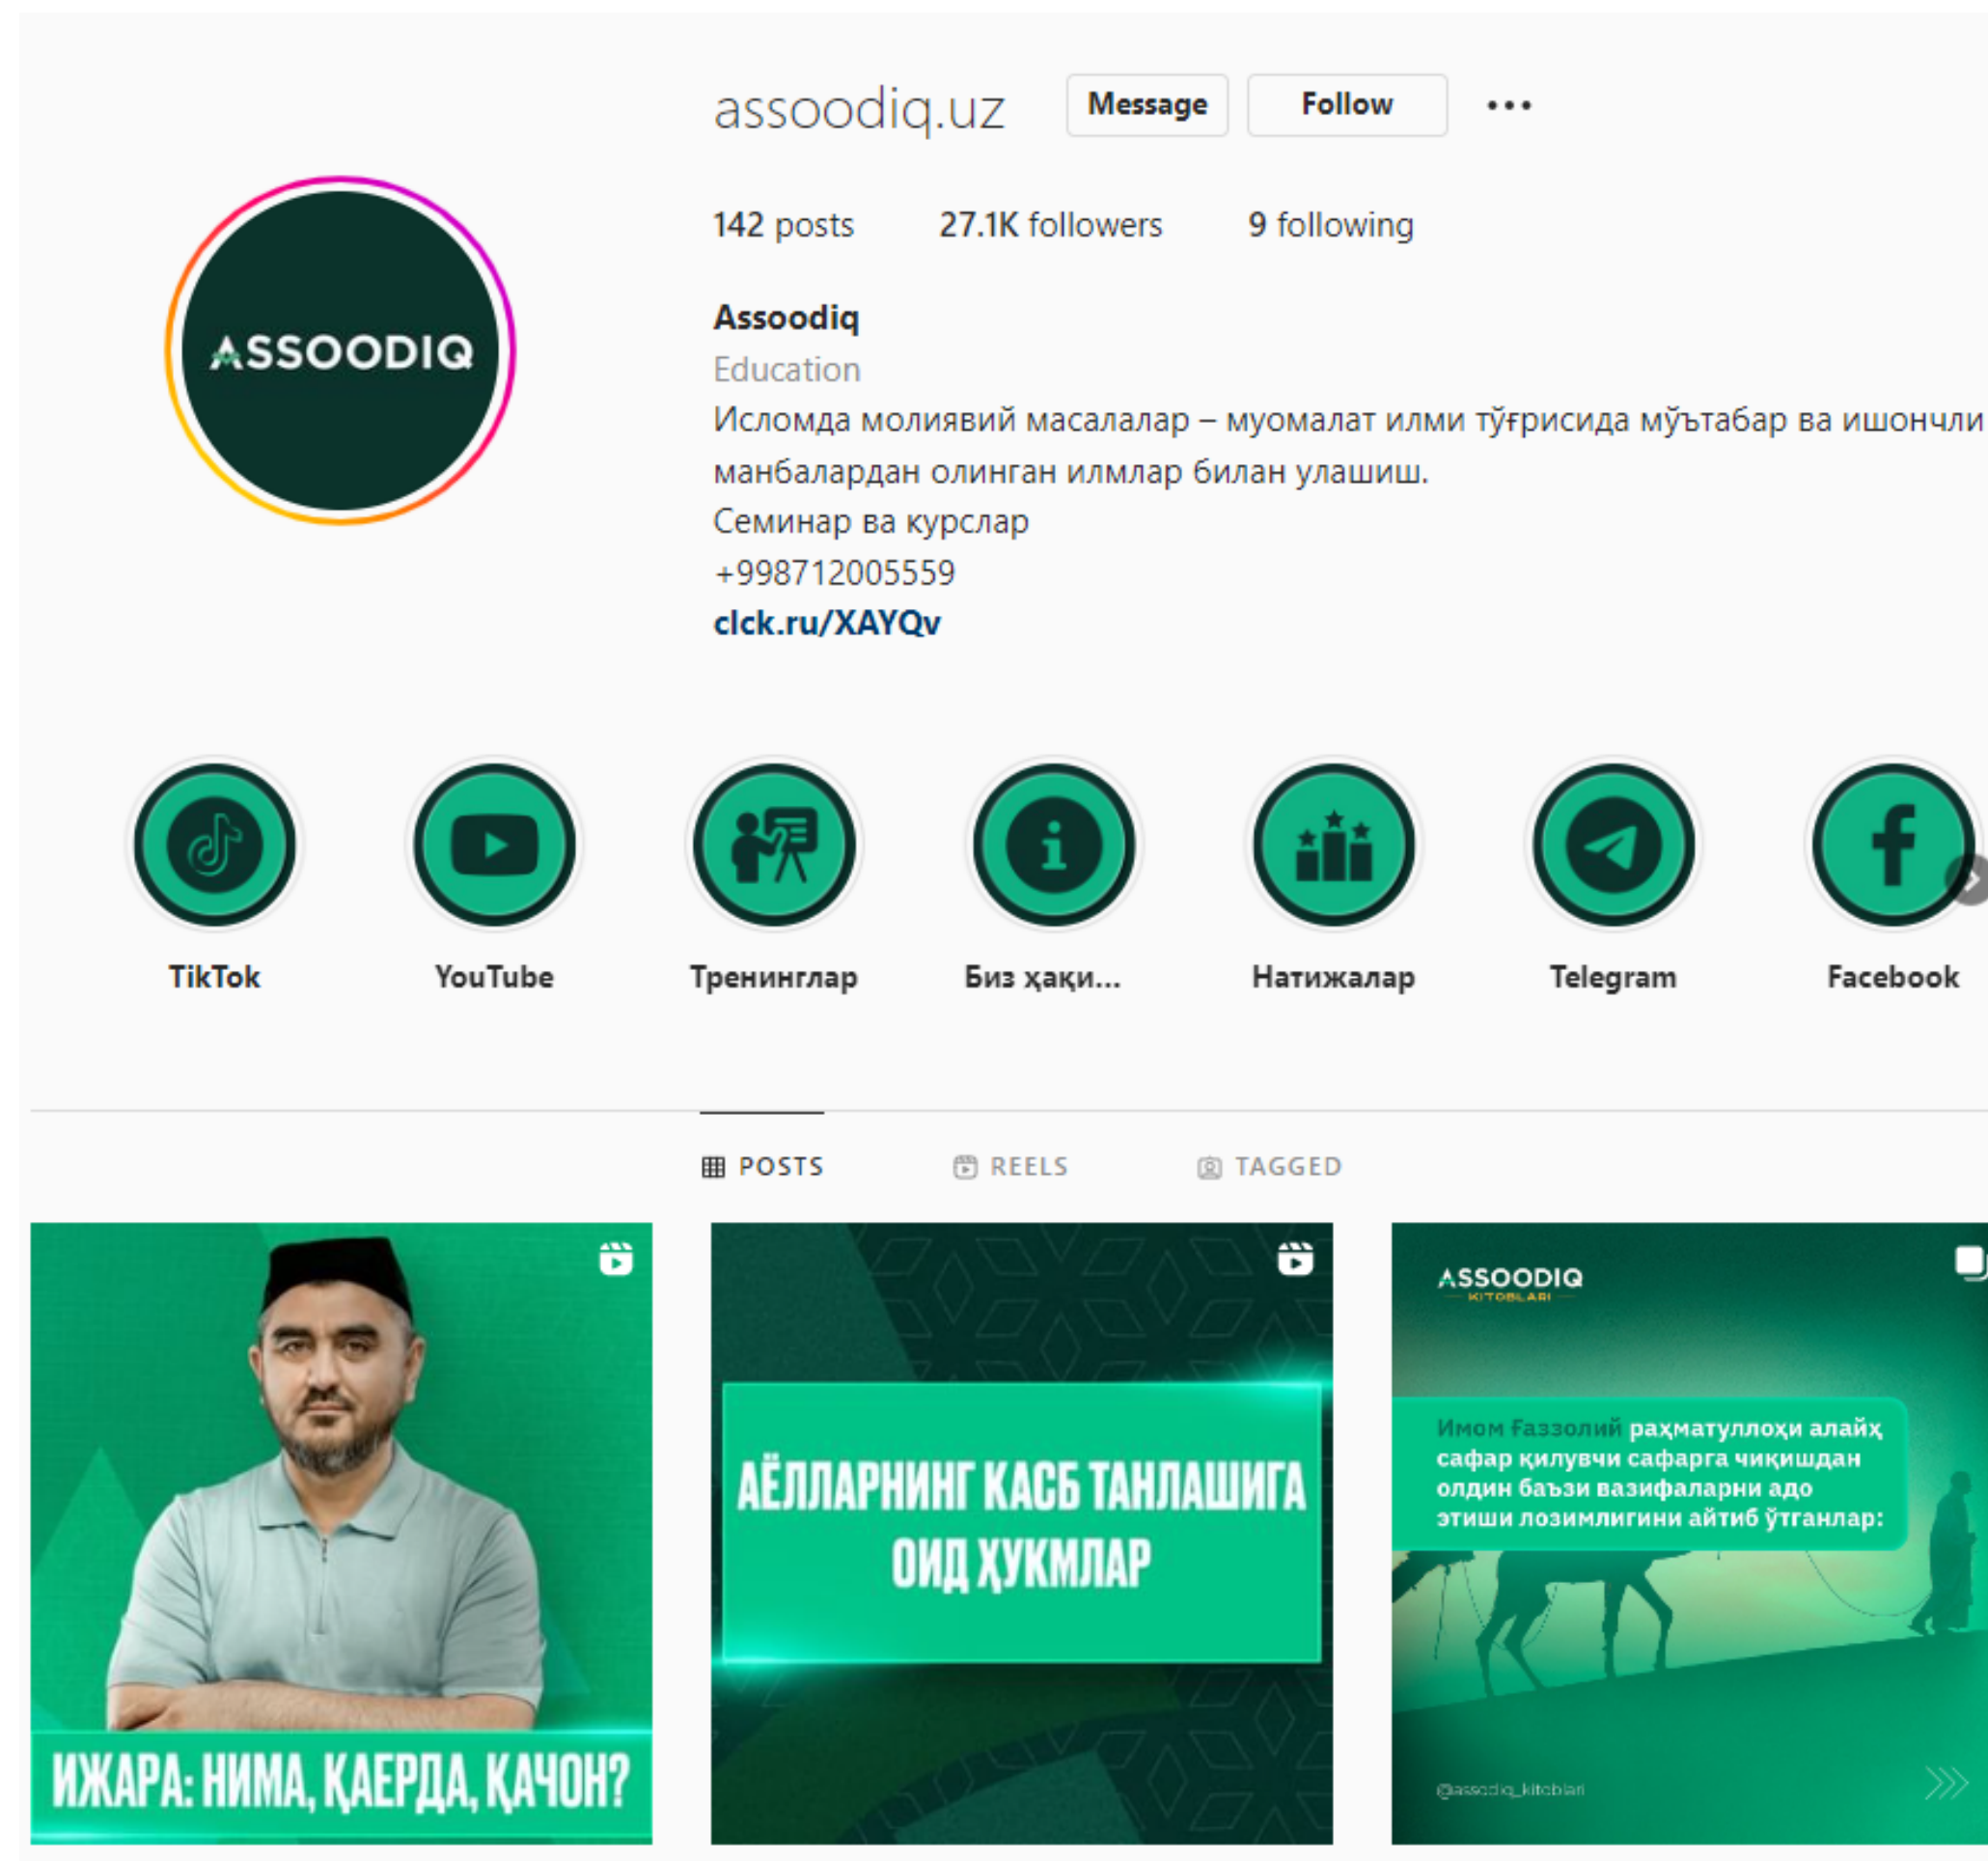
ASSOODIQ

assoodiq.uz Message Follow •••

142 posts 27.1K followers 9 following

Assoodiq
Education
Исломда молиявий масалалар – муомалат илми тўғрисида мўътабар ва ишончли манбалардан олинган илмлар билан улашиш.
Семинар ва курслар
+998712005559
clck.ru/XAYQv

TikTok
YouTube
Тренинглар
Биз ҳаки...
Натижалар
Telegram
Facebook

POSTS REELS TAGGED

ИЖАРА: НИМА, ҚАЕРДА, ҚАЧОН?

АЁЛЛАРНИНГ КАСБ ТАНЛАШИГА ОИД ҲУКМЛАР

ASSOODIQ
KITOBLARI
Имом Ғаззолий раҳматуллоҳи алайҳ сафар қилувчи сафарга чиқишдан олдин баъзи вазифаларни адо этиши лозимлигини айтиб ўтганлар:
@assodiq_kitoblari